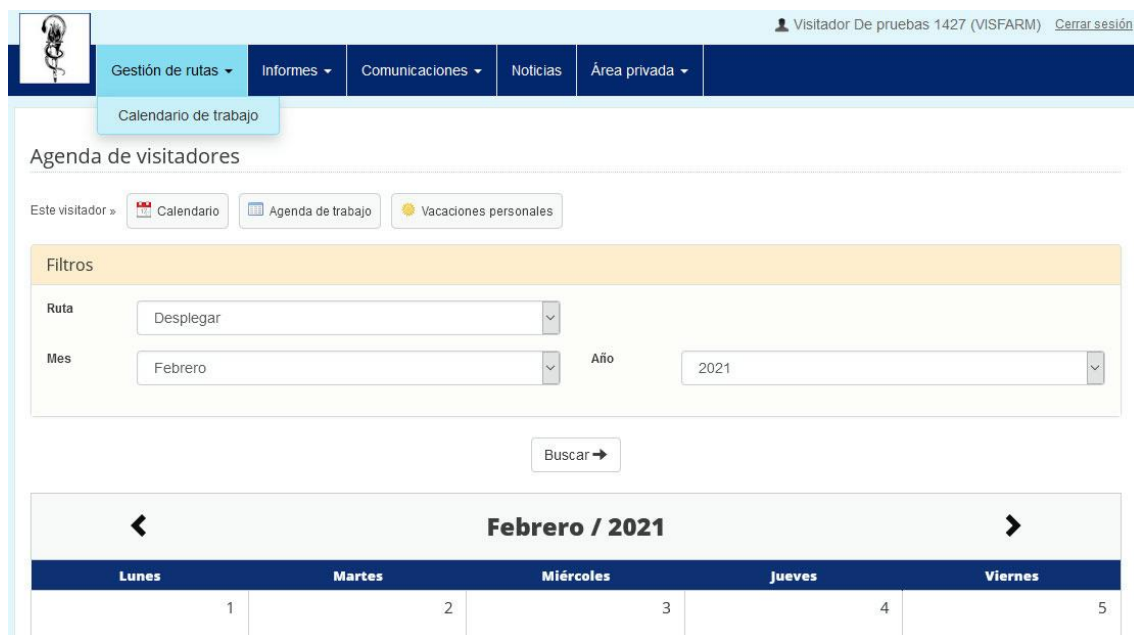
Visitador De pruebas 1427 (VISFARM) Cerrar sesión

Gestión de rutas ▾ Informes ▾ Comunicaciones ▾ Noticias Área privada ▾

Calendario de trabajo

Agenda de visitadores

Este visitador » Calendario Agenda de trabajo Vacaciones personales

Filtros

Ruta Desplegar

Mes Febrero

Año 2021

Buscar →

‹ Febrero / 2021 ›

| Lunes | Martes | Miércoles | Jueves | Viernes |
|---|---|---|---|---|
| 1 | 2 | 3 | 4 | 5 |